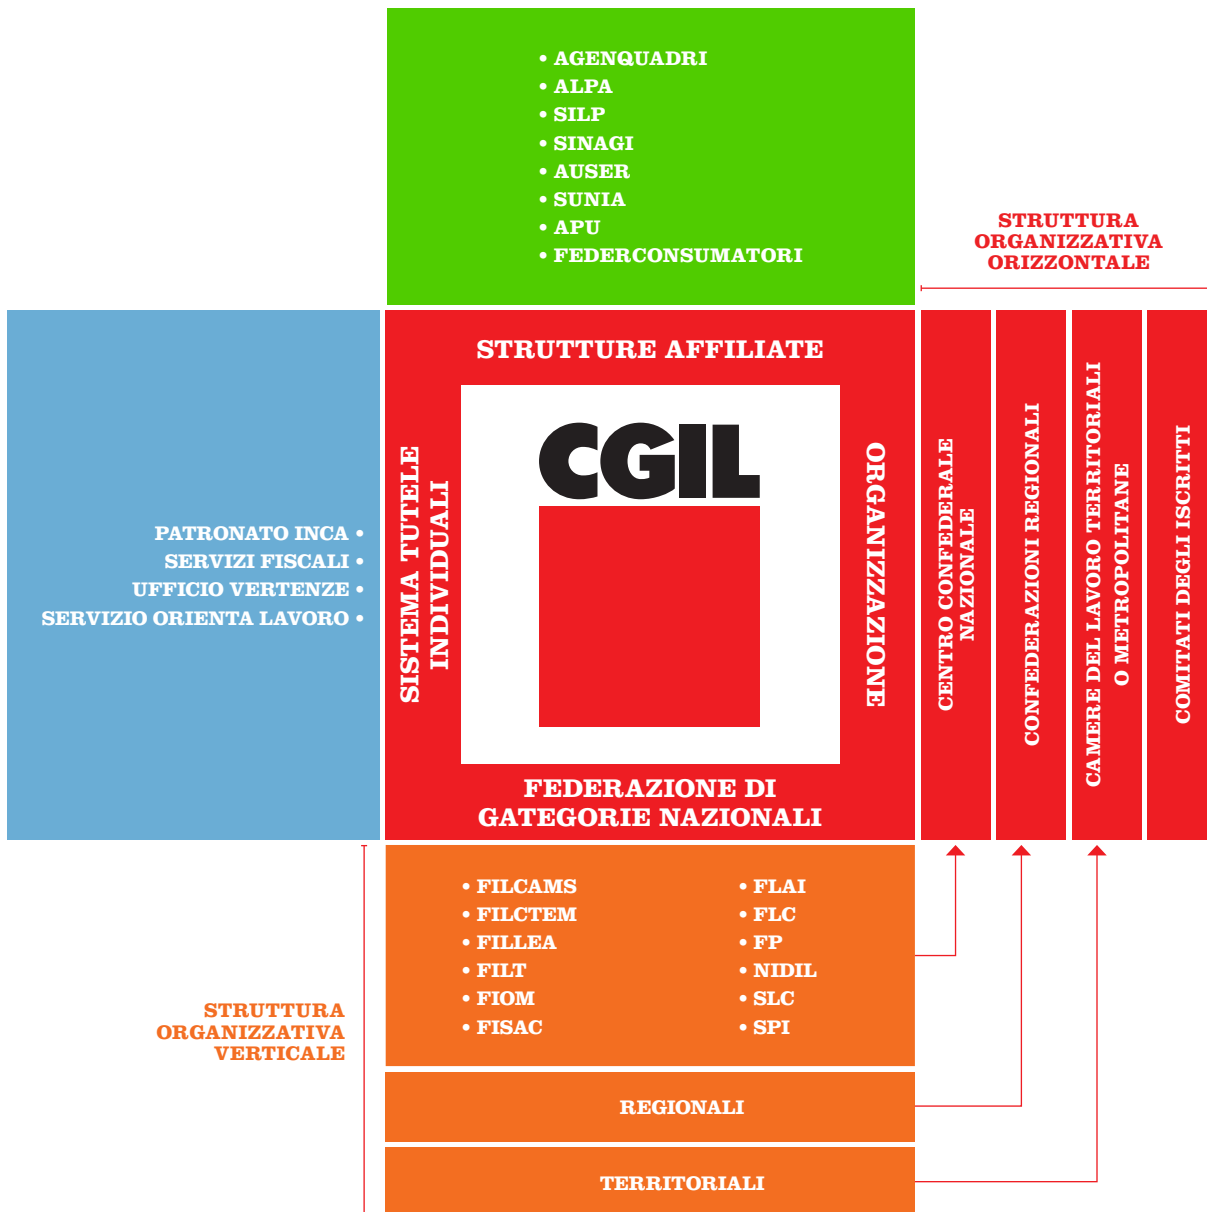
• AGENQUADRI
• ALPA
• SILP
• SINAGI
• AUSER
• SUNIA
• APU
• FEDERCONSUMATORI

STRUTTURA ORGANIZZATIVA ORIZZONTALE

PATRONATO INCA •
SERVIZI FISCALI •
UFFICIO VERTENZE •
SERVIZIO ORIENTA LAVORO •

STRUTTURE AFFILIATE

SISTEMA TUTELE INDIVIDUALI

CGIL

ORGANIZZAZIONE

FEDERAZIONE DI GATEGORIE NAZIONALI

CENTRO CONFEDERALE NAZIONALE

CONFEDERAZIONI REGIONALI

CAMERE DEL LAVORO TERRITORIALI O METROPOLITANE

COMITATI DEGLI ISCRITTI

• FILCAMS
• FILCTEM
• FILLEA
• FILT
• FIOM
• FISAC

• FLAI
• FLC
• FP
• NIDIL
• SLC
• SPI

STRUTTURA ORGANIZZATIVA VERTICALE

REGIONALI

TERRITORIALI